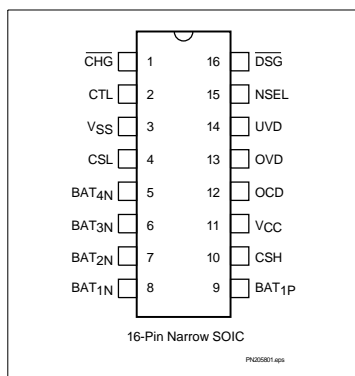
$\overline{CHG}$ 1
CTL 2
$V_{SS}$ 3
CSL 4
$BAT_{4N}$ 5
$BAT_{3N}$ 6
$BAT_{2N}$ 7
$BAT_{1N}$ 8

16 $\overline{DSG}$
15 NSEL
14 UVD
13 OVD
12 OCD
11 $V_{CC}$
10 CSH
9 $BAT_{1P}$

16-Pin Narrow SOIC

PN205801.eps